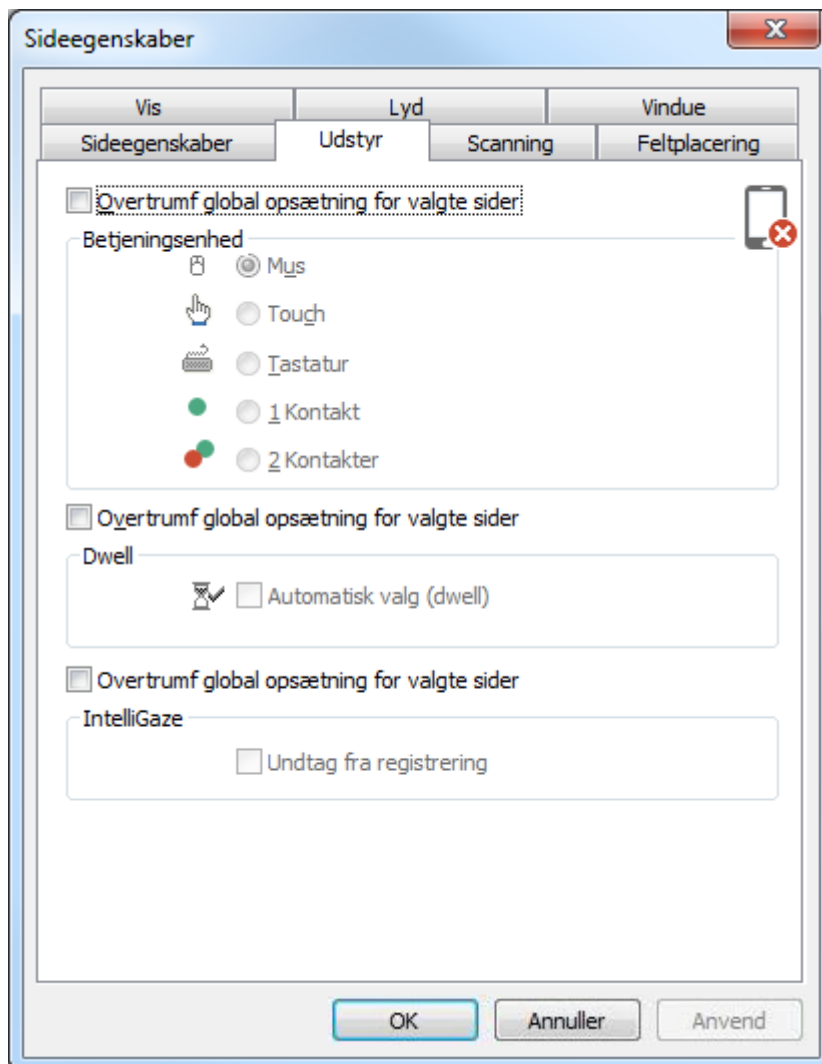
Sideegenskaber

Vis
Lyd
Vindue
Sideegenskaber
Udstyr
Scanning
Feltplacering

Overtrumf global opsætning for valgte sider

Betjeningsenhed
Mus
Touch
Tastatur
1 Kontakt
2 Kontakter

Overtrumf global opsætning for valgte sider

Dwell
Automatisk valg (dwell)

Overtrumf global opsætning for valgte sider

IntelliGaze
Undtag fra registrering

OK
Annuller
Anvend